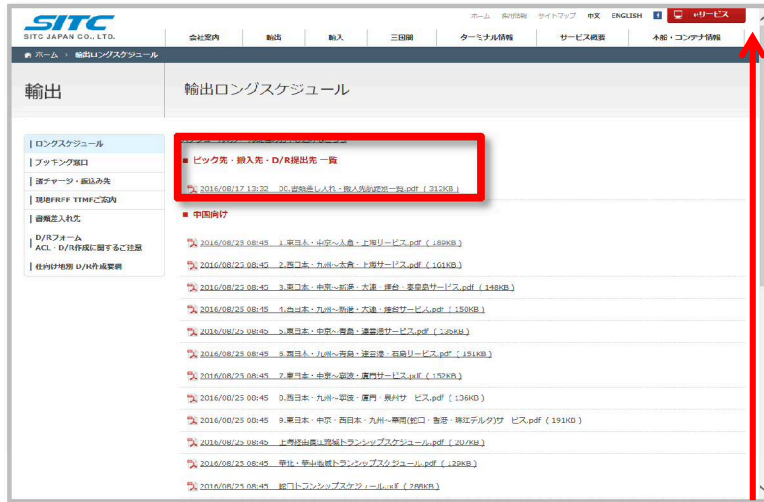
SITC
SITC JAPAN CO., LTD.

ホーム 採用情報 サイトマップ 中文 ENGLISH f e-サービス

会社案内 輸出 輸入 三国間 ターミナル情報 サービス概要 本船・コンテナ情報

ホーム › 輸出ロングスケジュール

輸出

輸出ロングスケジュール

| ロングスケジュール
| ブッキング窓口
| 諸チャージ・振込み先
| 現地FRFF TTMFご案内
| 書類差入れ先
| D/Rフォーム ACL・D/R作成に関するご注意
| 仕向け地別 D/R作成要綱

■ ピック先・搬入先・D/R提出先 一覧

2016/08/17 13:32 00.書類差し入れ・搬入先最新一覧.pdf ( 312KB )

■ 中国向け

2016/08/23 08:45 1.東日本・中京～入急・上海サービス.pdf ( 189KB )
2016/08/23 08:45 2.西日本・九州～太倉・上海サービス.pdf ( 161KB )
2016/08/23 08:45 3.東日本・中京～新港・大連・煙台・秦皇島サービス.pdf ( 148KB )
2016/08/23 08:45 4.西日本・九州～新港・大連・煙台サービス.pdf ( 150KB )
2016/08/23 08:45 5.東日本・中京～青島・連雲港サービス.pdf ( 135KB )
2016/08/23 08:45 6.西日本・九州～青島・連雲港・石島サービス.pdf ( 151KB )
2016/08/23 08:45 7.東日本・中京～寧波・厦門サービス.pdf ( 152KB )
2016/08/23 08:45 8.西日本・九州～寧波・厦門・泉州サ ビス.pdf ( 136KB )
2016/08/23 08:45 9.東日本・中京・西日本・九州～華南(蛇口・香港・珠江デルタ)サ ビス.pdf ( 191KB )
2016/08/23 08:45 上海経由長江流域トランシップスケジュール.pdf ( 207KB )
2016/08/23 08:45 華北・華中地域トランシップスケジュール.pdf ( 129KB )
2016/08/23 08:45 蛇口トランシップスケジュール.pdf ( 288KB )